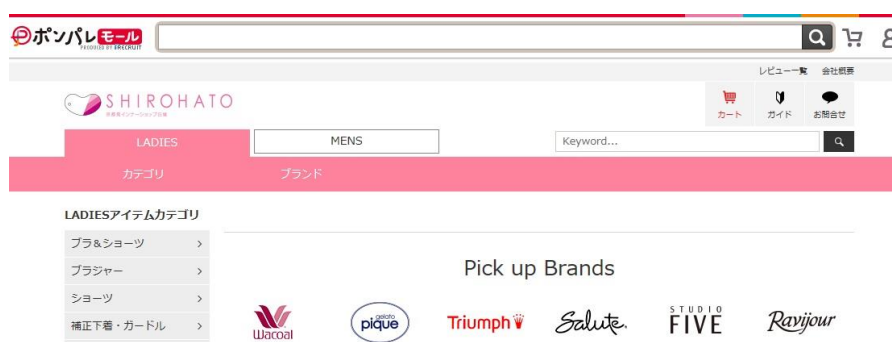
ポンパレモール PRODUCED BY RECRUIT

レビュー一覧 会社概要

SHIROHATO

カート ガイド お問合せ

LADIES MENS

Keyword...

カテゴリ ブランド

LADIESアイテムカテゴリ

ブラ&ショーツ >

ブラジャー >

ショーツ >

補正下着・ガードル >

Pick up Brands

Wacoal

gelato pique

Triumph

Salute.

STUDIO FIVE

Ravijour